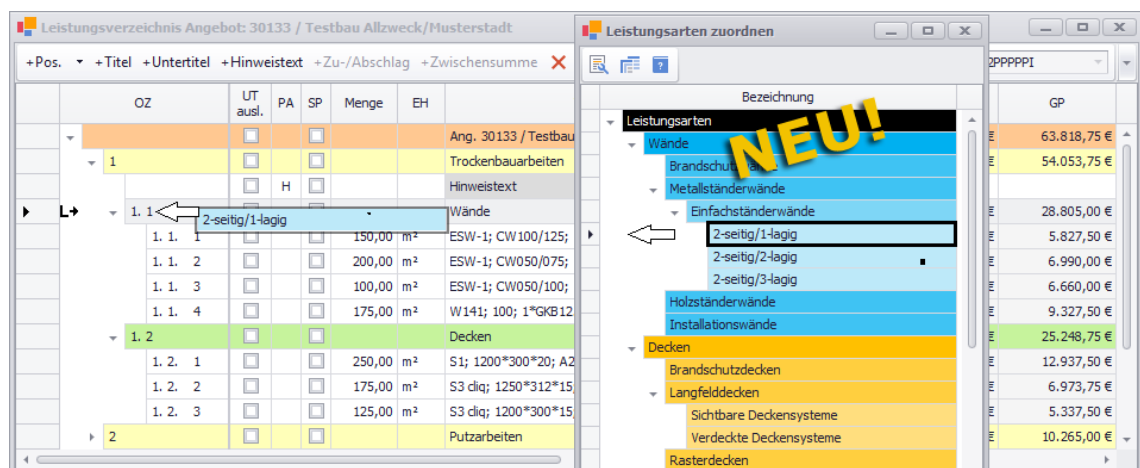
Leistungsverzeichnis Angebot: 30133 / Testbau Allzweck/Musterstadt

+Pos. +Titel +Untertitel +Hinweistext +Zu-/Abschlag +Zwischensumme

| OZ | UT ausl. | PA | SP | Menge | EH | | GP |
|---|---|---|---|---|---|---|---|
| | | | | | | Ang. 30133 / Testbau | 63.818,75 € |
| 1 | | | | | | Trockenbauarbeiten | 54.053,75 € |
| | | H | | | | Hinweistext | |
| 1. 1 | | | | | | Wände | 28.805,00 € |
| 1. 1. 1 | | | | 150,00 | m² | ESW-1; CW100/125; | 5.827,50 € |
| 1. 1. 2 | | | | 200,00 | m² | ESW-1; CW050/075; | 6.990,00 € |
| 1. 1. 3 | | | | 100,00 | m² | ESW-1; CW050/100; | 6.660,00 € |
| 1. 1. 4 | | | | 175,00 | m² | W141; 100; 1*GKB12 | 9.327,50 € |
| 1. 2 | | | | | | Decken | 25.248,75 € |
| 1. 2. 1 | | | | 250,00 | m² | S1; 1200*300*20; A2 | 12.937,50 € |
| 1. 2. 2 | | | | 175,00 | m² | S3 cliq; 1250*312*15 | 6.973,75 € |
| 1. 2. 3 | | | | 125,00 | m² | S3 cliq; 1200*300*15 | 5.337,50 € |
| 2 | | | | | | Putzarbeiten | 10.265,00 € |

2-seitig/1-lagig

2PPPPPI

Leistungsarten zuordnen

NEU!

Bezeichnung
Leistungsarten
Wände
Brandschutzwände
Metallständerwände
Einfachständerwände
2-seitig/1-lagig
2-seitig/2-lagig
2-seitig/3-lagig
Holzständerwände
Installationswände
Decken
Brandschutzdecken
Langfelddecken
Sichtbare Deckensysteme
Verdeckte Deckensysteme
Rasterdecken